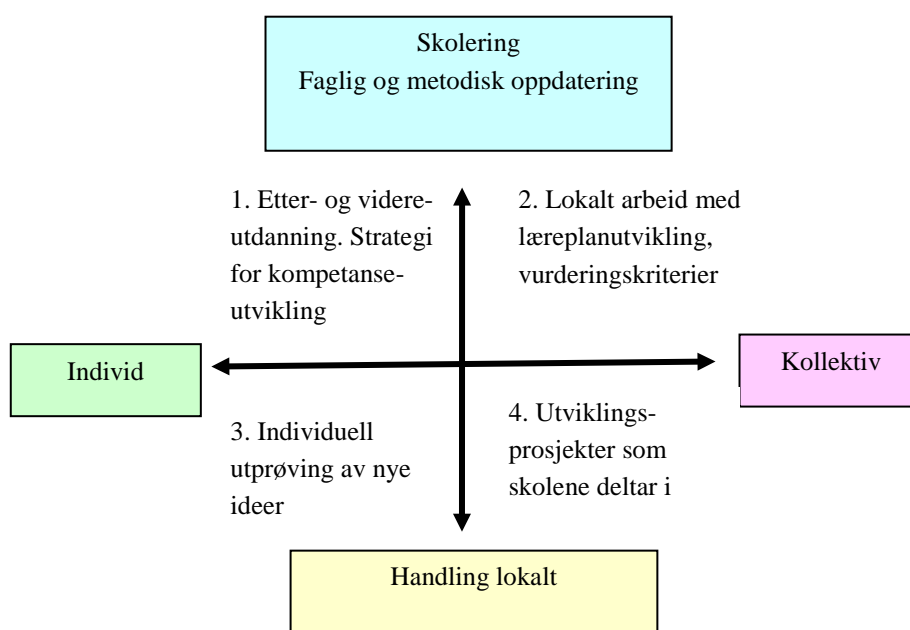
Skolering
Faglig og metodisk oppdatering

1. Etter- og videreutdanning. Strategi for kompetanseutvikling

2. Lokalt arbeid med læreplanutvikling, vurderingskriterier

Individ

Kollektiv

3. Individuell utprøving av nye ideer

4. Utviklingsprosjekter som skolene deltar i

Handling lokalt